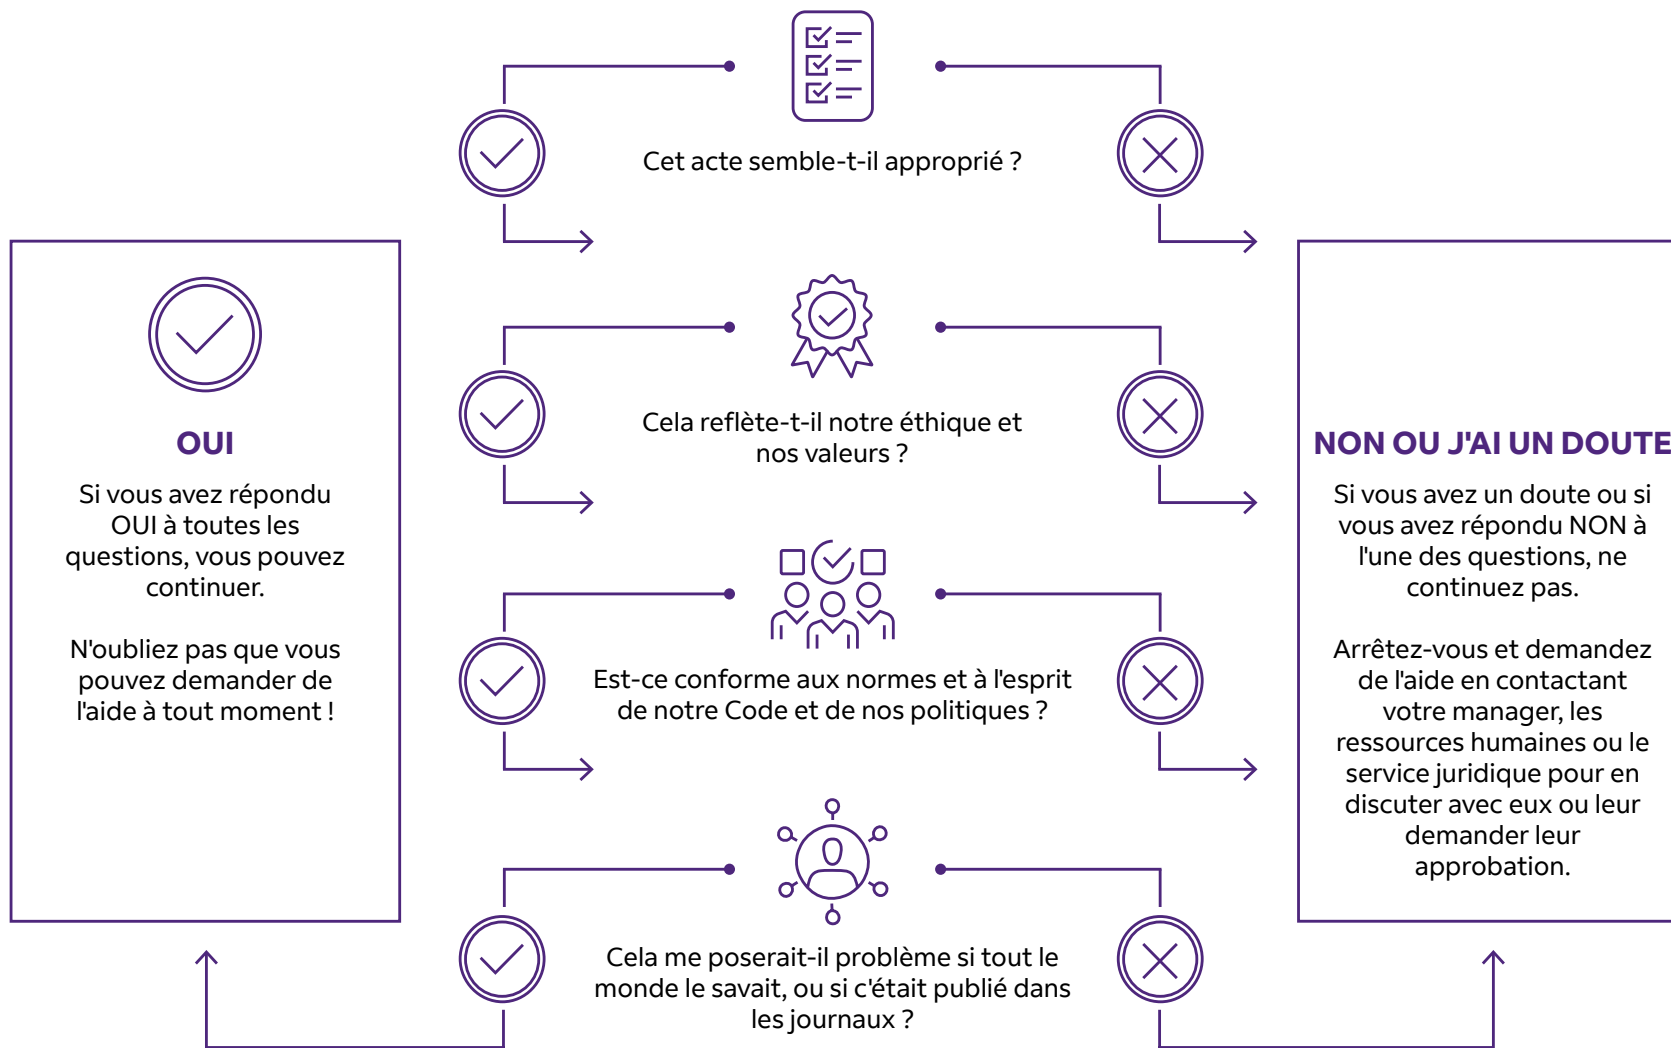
Cet acte semble-t-il approprié ?

Cela reflète-t-il notre éthique et nos valeurs ?

Est-ce conforme aux normes et à l'esprit de notre Code et de nos politiques ?

Cela me poserait-il problème si tout le monde le savait, ou si c'était publié dans les journaux ?

OUI

Si vous avez répondu OUI à toutes les questions, vous pouvez continuer.

N'oubliez pas que vous pouvez demander de l'aide à tout moment !

NON OU J'AI UN DOUTE

Si vous avez un doute ou si vous avez répondu NON à l'une des questions, ne continuez pas.

Arrêtez-vous et demandez de l'aide en contactant votre manager, les ressources humaines ou le service juridique pour en discuter avec eux ou leur demander leur approbation.